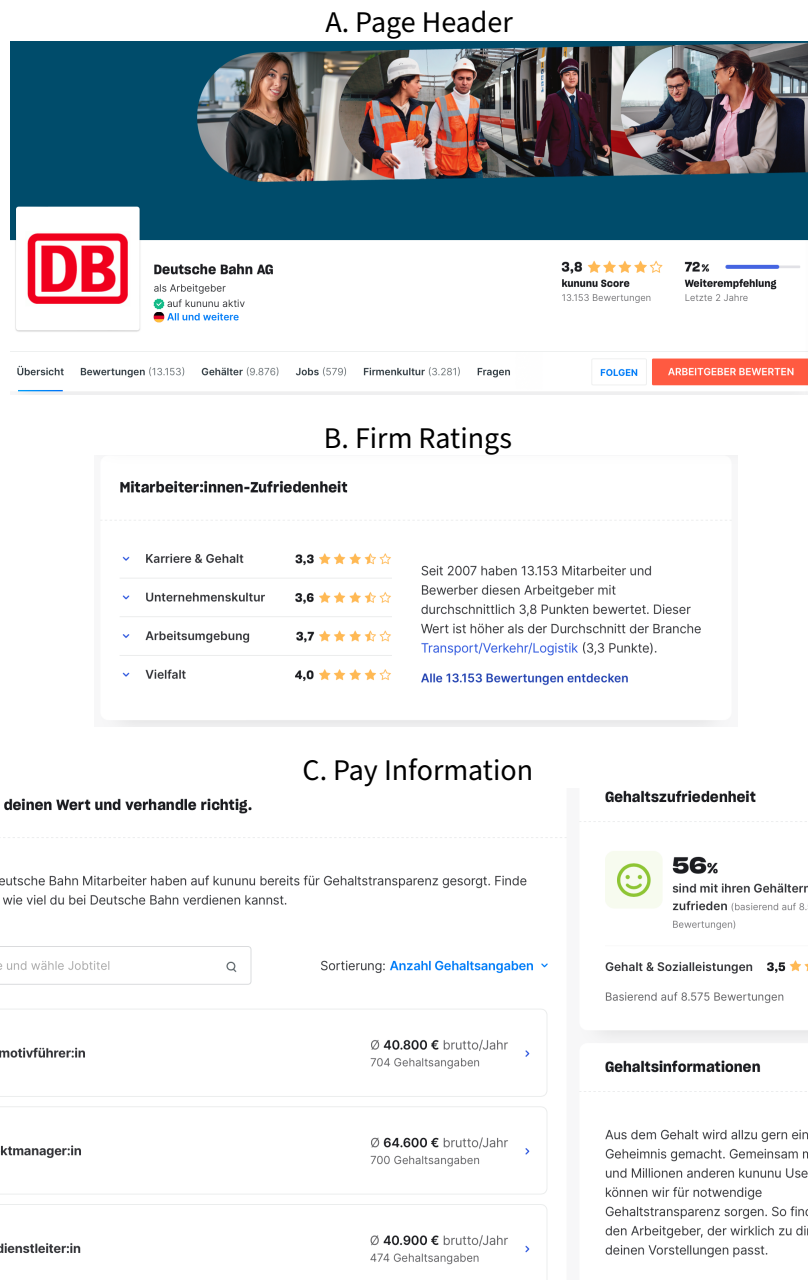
A. Page Header

DB

Deutsche Bahn AG
als Arbeitgeber
auf kununu aktiv
All und weitere

3,8
kununu Score
13.153 Bewertungen

72%
Weiterempfehlung
Letzte 2 Jahre

Übersicht Bewertungen (13.153) Gehälter (9.876) Jobs (579) Firmenkultur (3.281) Fragen

FOLGEN ARBEITGEBER BEWERTEN

B. Firm Ratings

Mitarbeiter:innen-Zufriedenheit

Karriere & Gehalt 3,3
Unternehmenskultur 3,6
Arbeitsumgebung 3,7
Vielfalt 4,0

Seit 2007 haben 13.153 Mitarbeiter und Bewerber diesen Arbeitgeber mit durchschnittlich 3,8 Punkten bewertet. Dieser Wert ist höher als der Durchschnitt der Branche Transport/Verkehr/Logistik (3,3 Punkte).

Alle 13.153 Bewertungen entdecken

C. Pay Information

deinen Wert und verhandle richtig.

eutsche Bahn Mitarbeiter haben auf kununu bereits für Gehaltstransparenz gesorgt. Finde wie viel du bei Deutsche Bahn verdienen kannst.

e und wähle Jobtitel

Sortierung: Anzahl Gehaltsangaben

motivführer:in
Ø 40.800 € brutto/Jahr
704 Gehaltsangaben

ktmanager:in
Ø 64.600 € brutto/Jahr
700 Gehaltsangaben

dienstleiter:in
Ø 40.900 € brutto/Jahr
474 Gehaltsangaben

Gehaltszufriedenheit

56%
sind mit ihren Gehälter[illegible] zufrieden (basierend auf 8.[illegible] Bewertungen)

Gehalt & Sozialleistungen 3,5

Basierend auf 8.575 Bewertungen

Gehaltsinformationen

Aus dem Gehalt wird allzu gern ein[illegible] Geheimnis gemacht. Gemeinsam m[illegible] und Millionen anderen kununu Use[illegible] können wir für notwendige Gehaltstransparenz sorgen. So fin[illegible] den Arbeitgeber, der wirklich zu di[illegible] deinen Vorstellungen passt.